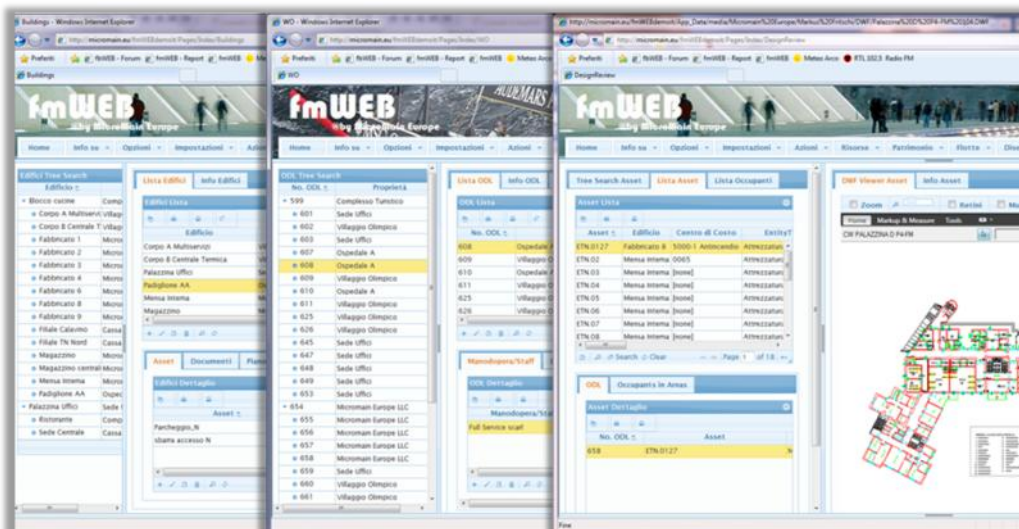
Buildings - Windows Internet Explorer
http://micromain.eu/fmWEBdemoit/Pages/Index/Buildings
Preferiti fmWEB - Forum fmWEB - Report fmWEB Me
Buildings
fmWEB
by Micromain Europe
Home Info su Opzioni Impostazioni
Edifici Tree Search
Edificio
Blocco cucine Comp
Corpo A Multiservi Villagg
Corpo B Centrale T Villagg
Fabbricato 1 Micror
Fabbricato 2 Micror
Fabbricato 3 Micror
Fabbricato 4 Micror
Fabbricato 6 Micror
Fabbricato 8 Micror
Fabbricato 9 Micror
Filiale Calavino Cassa
Filiale TN Nord Cassa
Magazzino Micror
Magazzino central Micror
Mensa Interna Micror
Padiglione AA Osped
Palazzina Uffici Sede
Ristorante Comp
Sede Centrale Cassa
Lista Edifici Info Edifici
Edifici Lista
Edificio
Corpo A Multiservizi
Corpo B Centrale Termica
Palazzina Uffici
Padiglione AA
Mensa Interna
Magazzino
Asset Documenti Piani
Edifici Dettaglio
Asset
Parcheggio_N
sbarra accesso N

WO - Windows Internet Explorer
http://micromain.eu/fmWEBdemoit/Pages/Index/WO
Preferiti fmWEB - Forum fmWEB - Report fmWEB Meteo Arco
WO
fmWEB
by Micromain Europe
Home Info su Opzioni Impostazioni Azioni
ODL Tree Search
No. ODL Proprietà
599 Complesso Turistico
601 Sede Uffici
602 Villaggio Olimpico
603 Sede Uffici
607 Ospedale A
608 Ospedale A
609 Villaggio Olimpico
610 Ospedale A
611 Villaggio Olimpico
625 Villaggio Olimpico
626 Villaggio Olimpico
645 Sede Uffici
647 Sede Uffici
648 Sede Uffici
649 Sede Uffici
653 Sede Uffici
654 Micromain Europe LLC
655 Micromain Europe LLC
656 Micromain Europe LLC
657 Micromain Europe LLC
658 Micromain Europe LLC
659 Sede Uffici
660 Villaggio Olimpico
661 Villaggio Olimpico
Lista ODL Info ODL
ODL Lista
No. ODL
608 Ospedale A
609 Villaggio O
610 Villaggio O
611 Villaggio O
625 Villaggio O
626 Villaggio O
Manodopera/Staff
ODL Dettaglio
Manodopera/Sta
Full Service scarl

http://micromain.eu/fmWEBdemoit/App_Data/media/Micromain%20Europe/Marko%20Frisch/DWF/Palazzina%20D%20P4-PM%20%20%204.DWF
http://micromain.eu/fmWEBdemoit/Pages/Index/DesignReview
Preferiti fmWEB - Forum fmWEB - Report fmWEB Meteo Arco RTL 102.5 Radio FM
DesignReview
fmWEB
by Micromain Europe
Home Info su Opzioni Impostazioni Azioni Risorse Patrimonio Flotte Dis
Tree Search Asset Lista Asset Lista Occupanti
Asset Lista
Asset Edificio Centro di Costo EntityT
ETN.0127 Fabbricato 8 5000-1 Antincendio Attrezzatu
ETN.02 Mensa Interna 0065 Attrezzatu
ETN.03 Mensa Interna [none] Attrezzatu
ETN.04 Mensa Interna [none] Attrezzatu
ETN.05 Mensa Interna [none] Attrezzatu
ETN.06 Mensa Interna [none] Attrezzatu
ETN.07 Mensa Interna [none] Attrezzatu
ETN.08 Mensa Interna [none] Attrezzatu
Search Clear Page 1 of 18
ODL Occupants in Areas
Asset Dettaglio
No. ODL Asset
658 ETN.0127
DWF Viewer Asset Info Asset
Zoom Retini Ma
Home Markup & Measure Tools
CW PALAZZINA D P4-PM
Fine